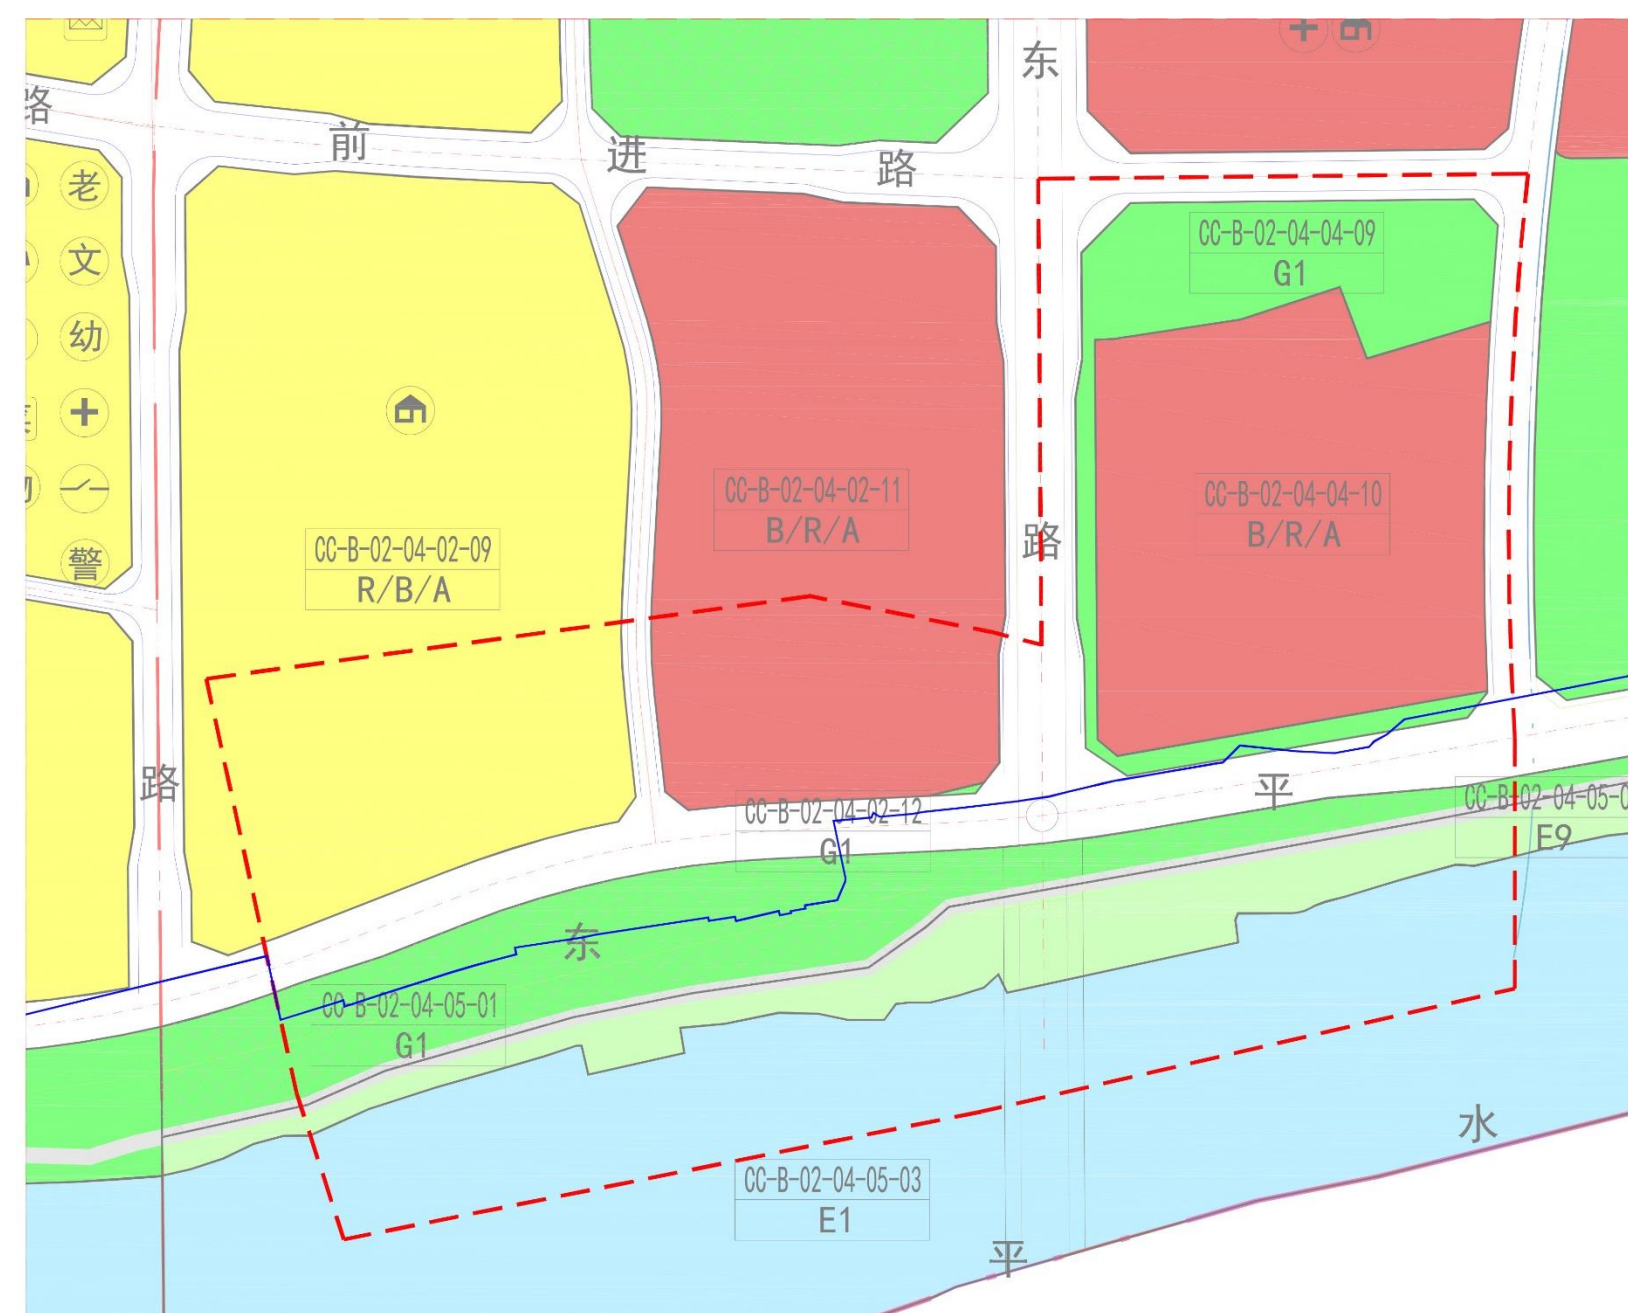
路
前
进
路
东
老
文
幼
警
CC-B-02-04-04-09
G1
CC-B-02-04-02-11
B/R/A
CC-B-02-04-04-10
B/R/A
CC-B-02-04-02-09
R/B/A
路
路
CC-B-02-04-02-12
G1
平
CC-B-02-04-05-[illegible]
E9
东
CC-B-02-04-05-01
G1
水
CC-B-02-04-05-03
E1
平